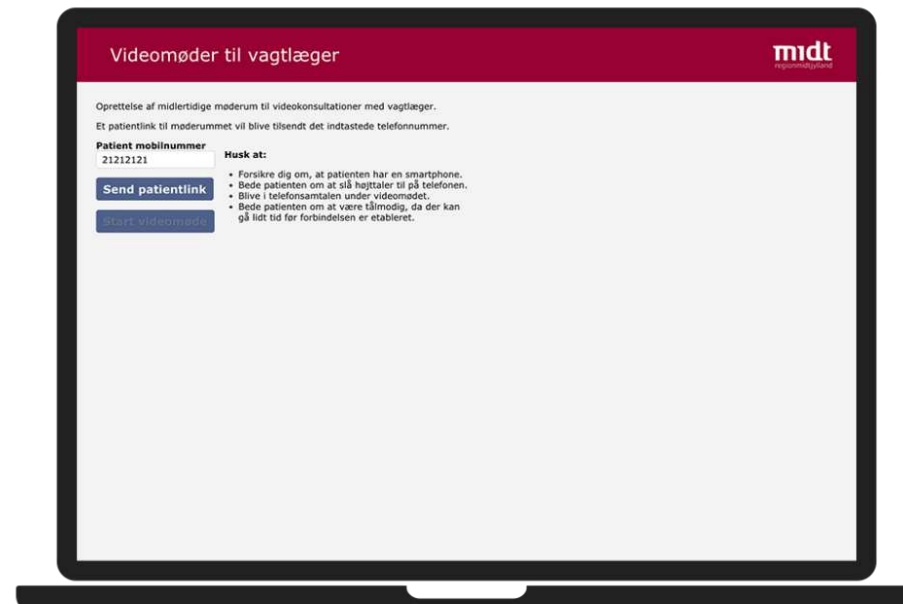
Videomøder til vagtlæger

midt
regionmidtjylland

Oprettelse af midlertidige møderum til videokonsultationer med vagtlæger.

Et patientlink til møderummet vil blive tilsendt det indtastede telefonnummer.

Patient mobilnummer
21212121

Send patientlink

Start videomøde

Husk at:

- Forsikre dig om, at patienten har en smartphone.
- Bede patienten om at slå højttaler til på telefonen.
- Blive i telefonsamtalen under videomødet.
- Bede patienten om at være tålmodig, da der kan gå lidt tid før forbindelsen er etableret.